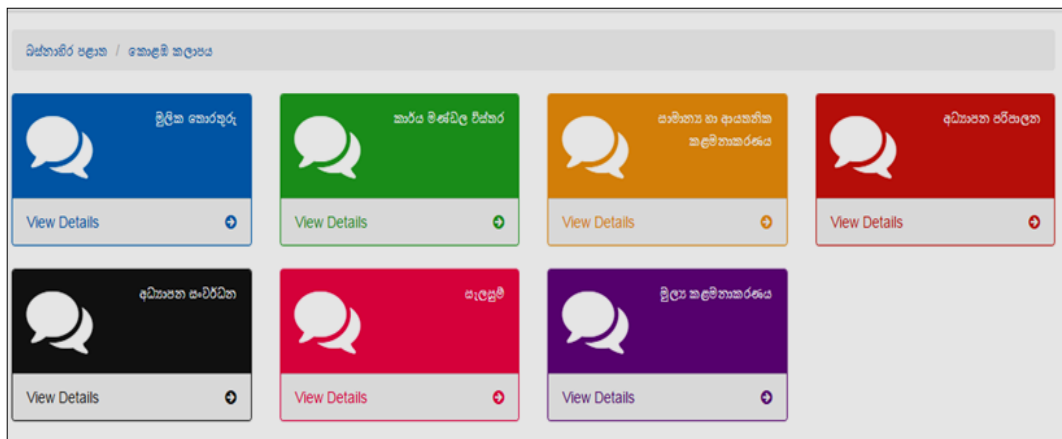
බස්නාහිර පළාත / කොළඹ කලාපය

මූලික තොරතුරු

View Details

කාර්ය මණ්ඩල විස්තර

View Details

සාමාන්‍ය හා ආයතනික කළමනාකරණය

View Details

අධ්‍යාපන පරිපාලන

View Details

අධ්‍යාපන සංවර්ධන

View Details

සැලසුම්

View Details

මූල්‍ය කළමනාකරණය

View Details